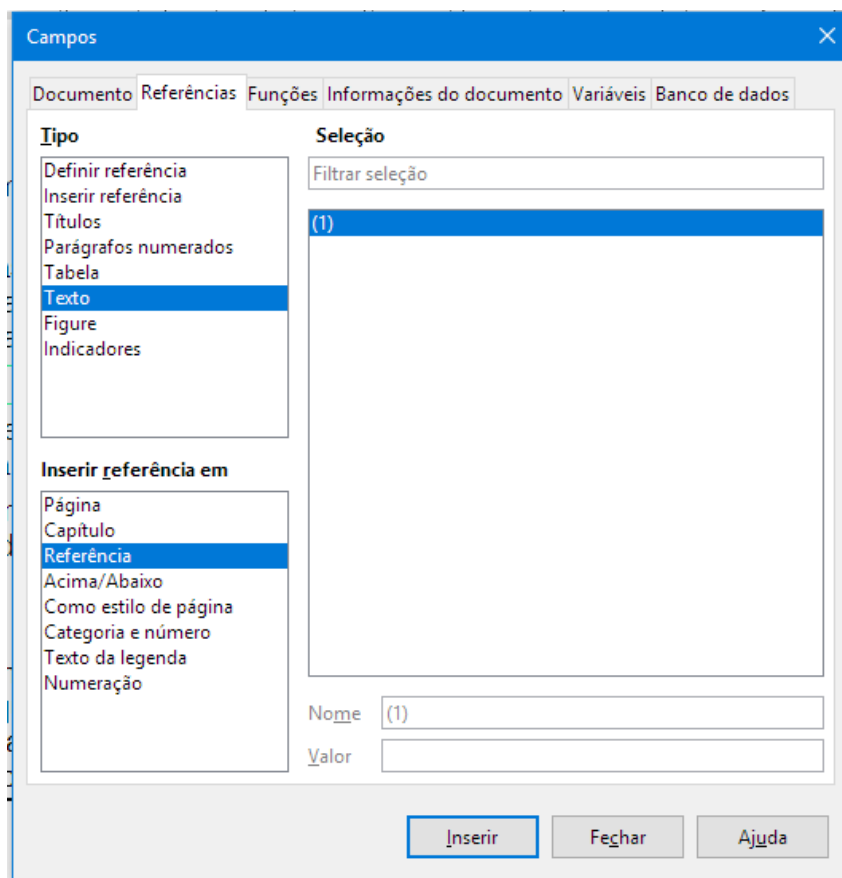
Campos

Documento Referências Funções Informações do documento Variáveis Banco de dados

Tipo

Definir referência
Inserir referência
Títulos
Parágrafos numerados
Tabela
Texto
Figure
Indicadores

Seleção

Filtrar seleção

(1)

Inserir referência em

Página
Capítulo
Referência
Acima/Abaixo
Como estilo de página
Categoria e número
Texto da legenda
Numeração

Nome (1)

Valor

Inserir Fechar Ajuda